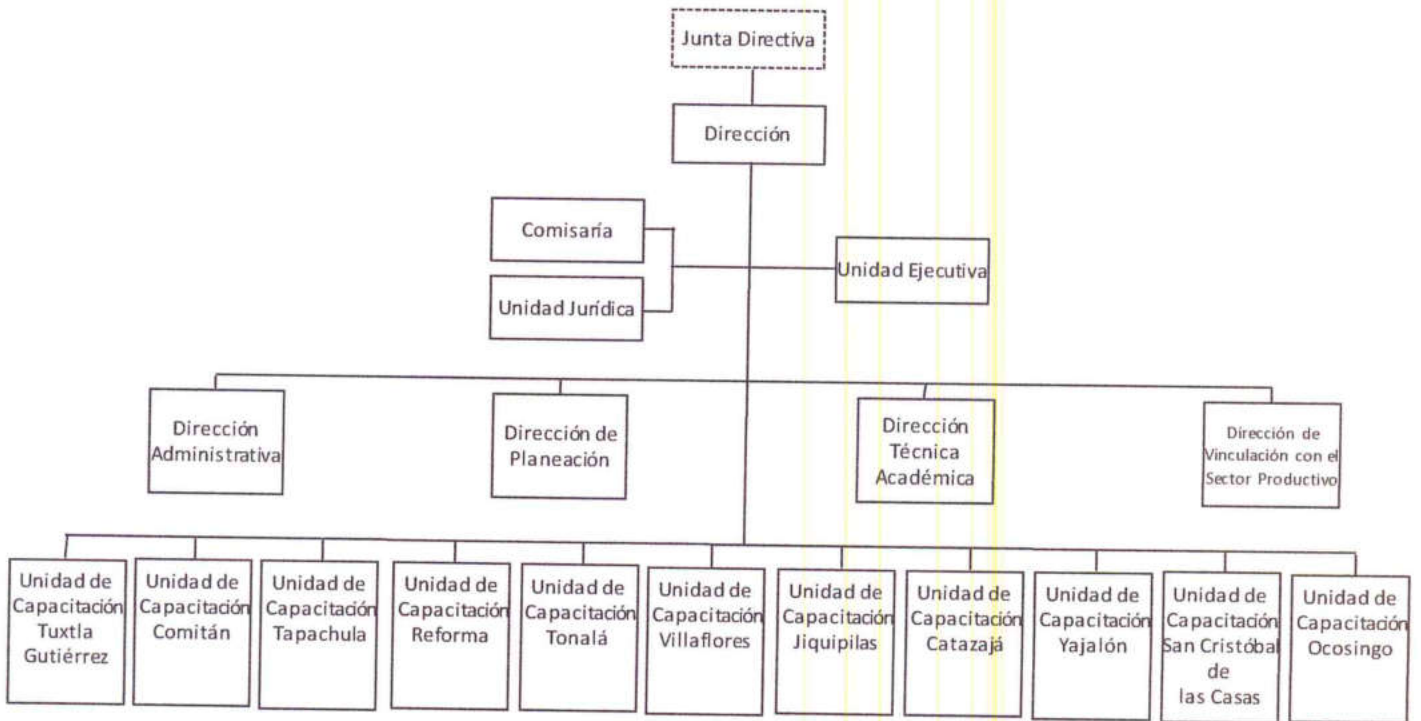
Junta Directiva

Dirección

Comisaría

Unidad Jurídica

Unidad Ejecutiva

Dirección Administrativa

Dirección de Planeación

Dirección Técnica Académica

Dirección de Vinculación con el Sector Productivo

Unidad de Capacitación Tuxtla Gutiérrez

Unidad de Capacitación Comitán

Unidad de Capacitación Tapachula

Unidad de Capacitación Reforma

Unidad de Capacitación Tonalá

Unidad de Capacitación Villaflores

Unidad de Capacitación Jiquipilas

Unidad de Capacitación Catazajá

Unidad de Capacitación Yajalón

Unidad de Capacitación San Cristóbal de las Casas

Unidad de Capacitación Ocosingo